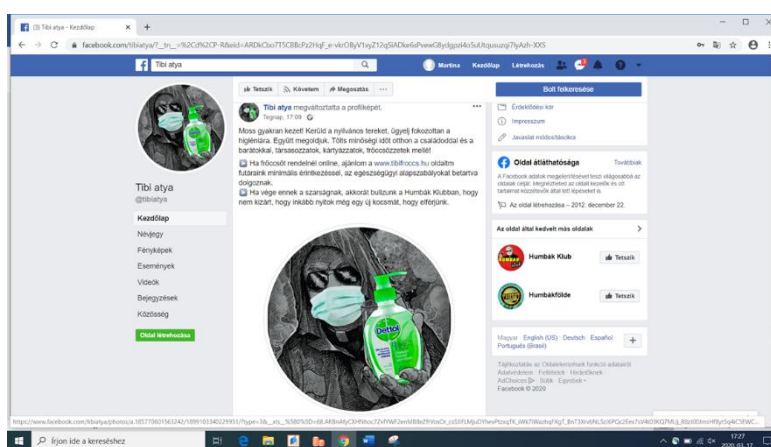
(3) Tibi atya - Kezdőlap

facebook.com/tibiatya/?__tn__=%2Cd%2CP-R&eid=ARDkCbo7T5CB8cPz2HqF_e-vkrO8yV1xyZ12qSIADke6sPvewG8ydgpd4oSuUtqusuzqi7IyAzh-XXS

Tibi atya

Martina Kezdőlap Létrehozás

Tetszik Követem Megosztás

Bolt felkeresése

Tibi atya megváltoztatta a profilképét.
Tegnap, 17:09

Moss gyakran kezet! Kerüld a nyilvános tereket, ügyelj fokozottan a higiéniára. Együtt megoldjuk. Tölts minőségi időt otthon a családoddal és a barátokkal, társasozzatok, kártyázzatok, fröccsözzetek mellé!

Ha fröccsöt rendelnél online, ajánlom a www.tibifroccs.hu oldaltm futáraink minimális érintkezéssel, az egészségügyi alapszabályokat betartva dolgoznak.

Ha vége ennek a szarságnak, akkorát bulizunk a Humbák Klubban, hogy nem kizárt, hogy inkább nyitok még egy új kocsmát, hogy elférjünk.

Tibi atya
@tibiatya

Kezdőlap
Névjegy
Fényképek
Események
Videók
Bejegyzések
Közösség

Oldal létrehozása

Érdeklődési kör
Impresszum
Javasolt módosítások

Oldal átláthatósága
Továbbiak

A Facebook adatok megjelenítésével teszi világosabbá az oldalak célját. Megtekintheted az oldalt kezelők és őt tartalmat közzétevők által tett lépéseket is.

Az oldal létrehozása – 2012. december 22.

Az oldal által kedvelt más oldalak

Humbák Klub
Tetszik

Humbákfölde
Tetszik

Magyar English (US) Deutsch Español Português (Brasil)

Tájékoztatás az Oldalelemzések funkció adatairól
Adatvédelem · Feltételek · Hirdetések
AdChoices · Sütik · Egyebek
Facebook © 2020

Dettol

https://www.facebook.com/tibiatya/photos/a.185770601563242/1899103402295511/?type=3&__xts__%5B0%5D=68.ARBnAfyCXHfWoc7ZrfYWF2emfdBbZ8hVoiCn_csSIiFLMjuDYhewPtzvqTK_iWk7iWazhqFXgT_Bn73XhrbNL5cI6PQc25ns7vV4KDKQ7MLj_80z00lmcHf8yrSq4iC5EWC

Írjon ide a kereséshez

17:27
2020. 03. 17.